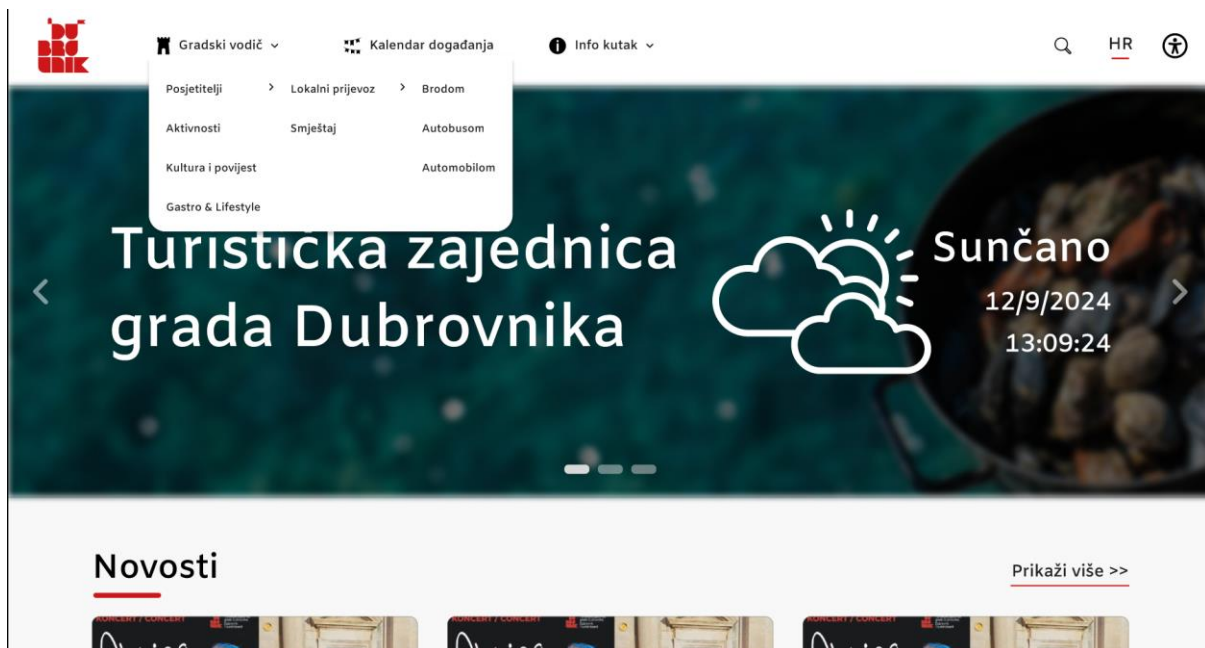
DU BRO VNIK

Gradski vodič
Kalendar događanja
Info kutak
HR

Posjetitelji
Lokalni prijevoz
Brodom
Aktivnosti
Smještaj
Autobusom
Kultura i povijest
Automobilom
Gastro & Lifestyle

Turistička zajednica grada Dubrovnika

Sunčano
12/9/2024
13:09:24

Novosti

Prikaži više >>

KONCERT / CONCERT
KONCERT / CONCERT
KONCERT / CONCERT